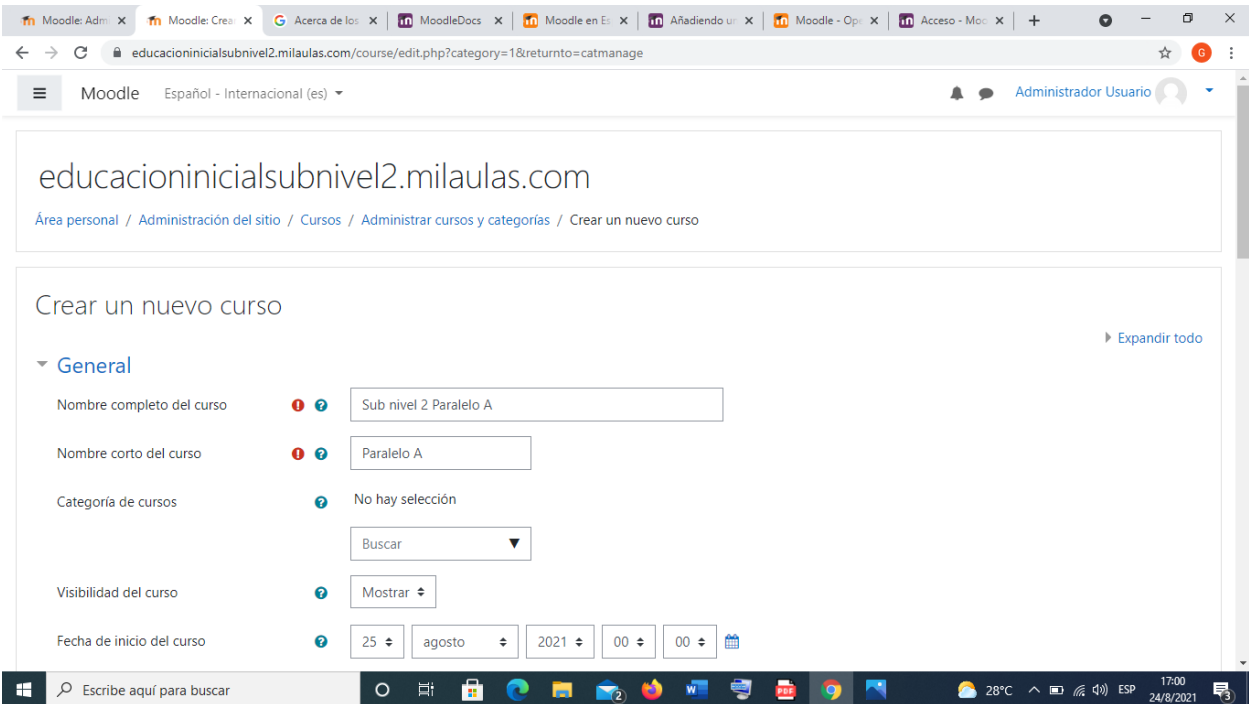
Moodle: Adm ×
Moodle: Crea ×
Acerca de los ×
MoodleDocs ×
Moodle en Es ×
Añadiendo un ×
Moodle - Op ×
Acceso - Mo ×
+

educacioninicialsubnivel2.milaulas.com/course/edit.php?category=1&returnto=catmanage

Moodle Español - Internacional (es)

Administrador Usuario

educacioninicialsubnivel2.milaulas.com

Área personal / Administración del sitio / Cursos / Administrar cursos y categorías / Crear un nuevo curso

Crear un nuevo curso

Expandir todo

General

Nombre completo del curso
Sub nivel 2 Paralelo A

Nombre corto del curso
Paralelo A

Categoría de cursos
No hay selección
Buscar

Visibilidad del curso
Mostrar

Fecha de inicio del curso
25 agosto 2021 00 00

Escribe aquí para buscar
28°C ESP 17:00 24/8/2021